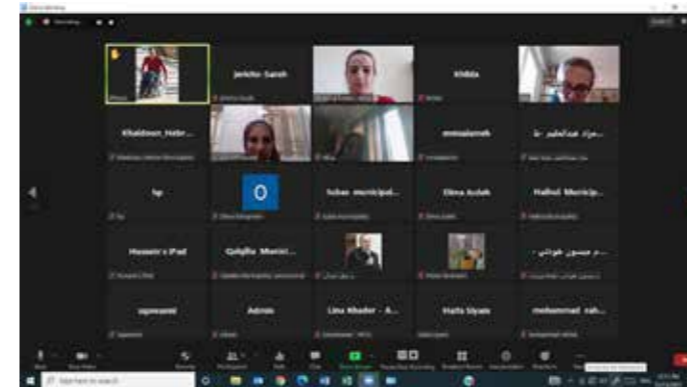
Zoom Meeting

Jericho-Sanah

Khilda

Khaldoun_Hebr...

ennaalameh

هاني عبدالحليم ط...

hp

O

Salem municipali...

Elena Azzeh

Halhul Municip...

Hussein's iPad

Qalqilia Munic...

م ميسون فوزي ...

zapresent

Admin

Lina Khader - A...

Maha Siyam

mohammad rah...

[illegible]